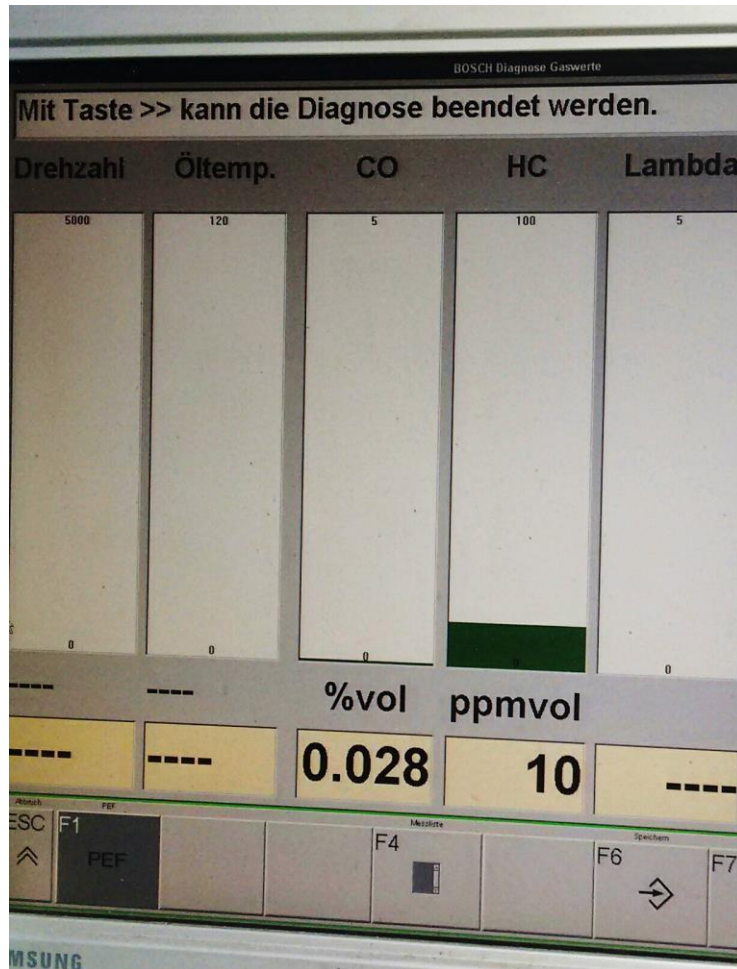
BOSCH Diagnose Gaswerte

Mit Taste >> kann die Diagnose beendet werden.

Drehzahl
Öltemp.
CO
HC
Lambda

5000
120
5
100
5

0
0
0
0
0

----
----
%vol
ppmvol

----
----
0.028
10
----

Abbruch
PEF
Meßliste
Speichern

ESC
F1
PEF
F4
F6
F7

MSUNG